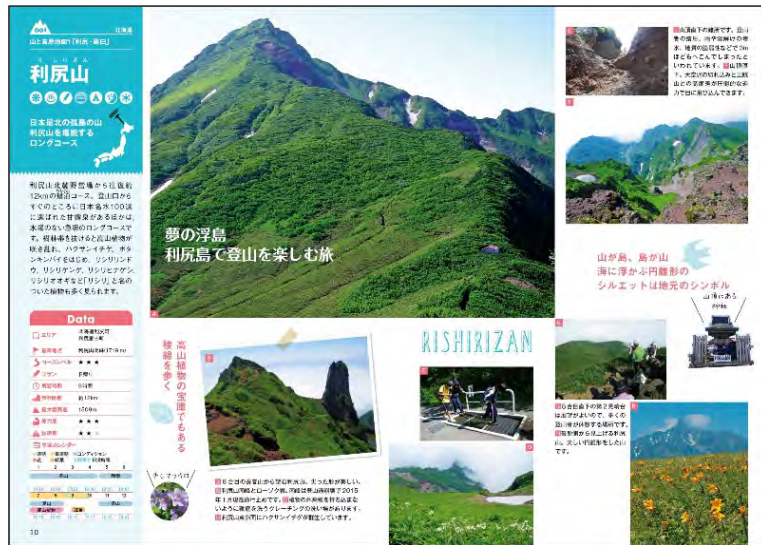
001
北海道
山と高原地図1「利尻・礼文」

利尻山
りしりざん

日本最北の孤島の山
利尻山を堪能する
ロングコース

利尻山北麓野営場から往復約12kmの鴛泊コース。登山口からすぐのところに日本名水100選に選ばれた甘露泉水があるほかは、水場のない急登のロングコースです。樹林帯を抜けると高山植物が咲き乱れ、ハクサンイチゲ、ボタンキンバイをはじめ、リシリリンドウ、リシリゲンゲ、リシリヒナゲシ、リシリオウギなど「リシリ」と名のついた植物も多く見られます。

Data

エリア 北海道利尻郡利尻富士町
登山地点 利尻山北峰 1719m
コースレベル ★★★
プラン 日帰り
歩行時間 9時間
歩行距離 約12km
最大標高差 1500m
体力度 ★★★
技術度 ★★

登山カレンダー
1 2 3 4 5 6 7 8 9 10 11 12

夢の浮島
利尻島で登山を楽しむ旅

山が島、島が山
海に浮かぶ円錐形の
シルエットは地元のシンボル

山頂にある

RISHIRIZAN

高山植物の宝庫である稜線を歩く

チシマツメクサ

1 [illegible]
2 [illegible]
3 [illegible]
4 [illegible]

5 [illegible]
6 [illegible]
7 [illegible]

10